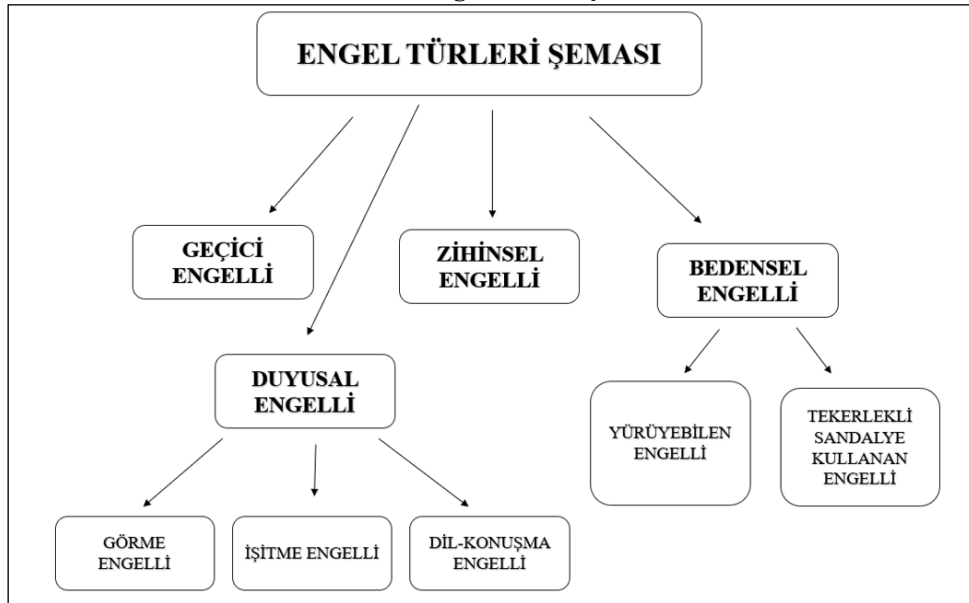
ENGEL TÜRLERİ ŞEMASI

GEÇİCİ ENGELLİ

ZİHİNSEL ENGELLİ

BEDENSEL ENGELLİ

DUYUSAL ENGELLİ

YÜRÜYEBİLEN ENGELLİ

TEKERLEKLİ SANDALYE KULLANAN ENGELLİ

GÖRME ENGELLİ

İŞİTME ENGELLİ

DİL-KONUŞMA ENGELLİ